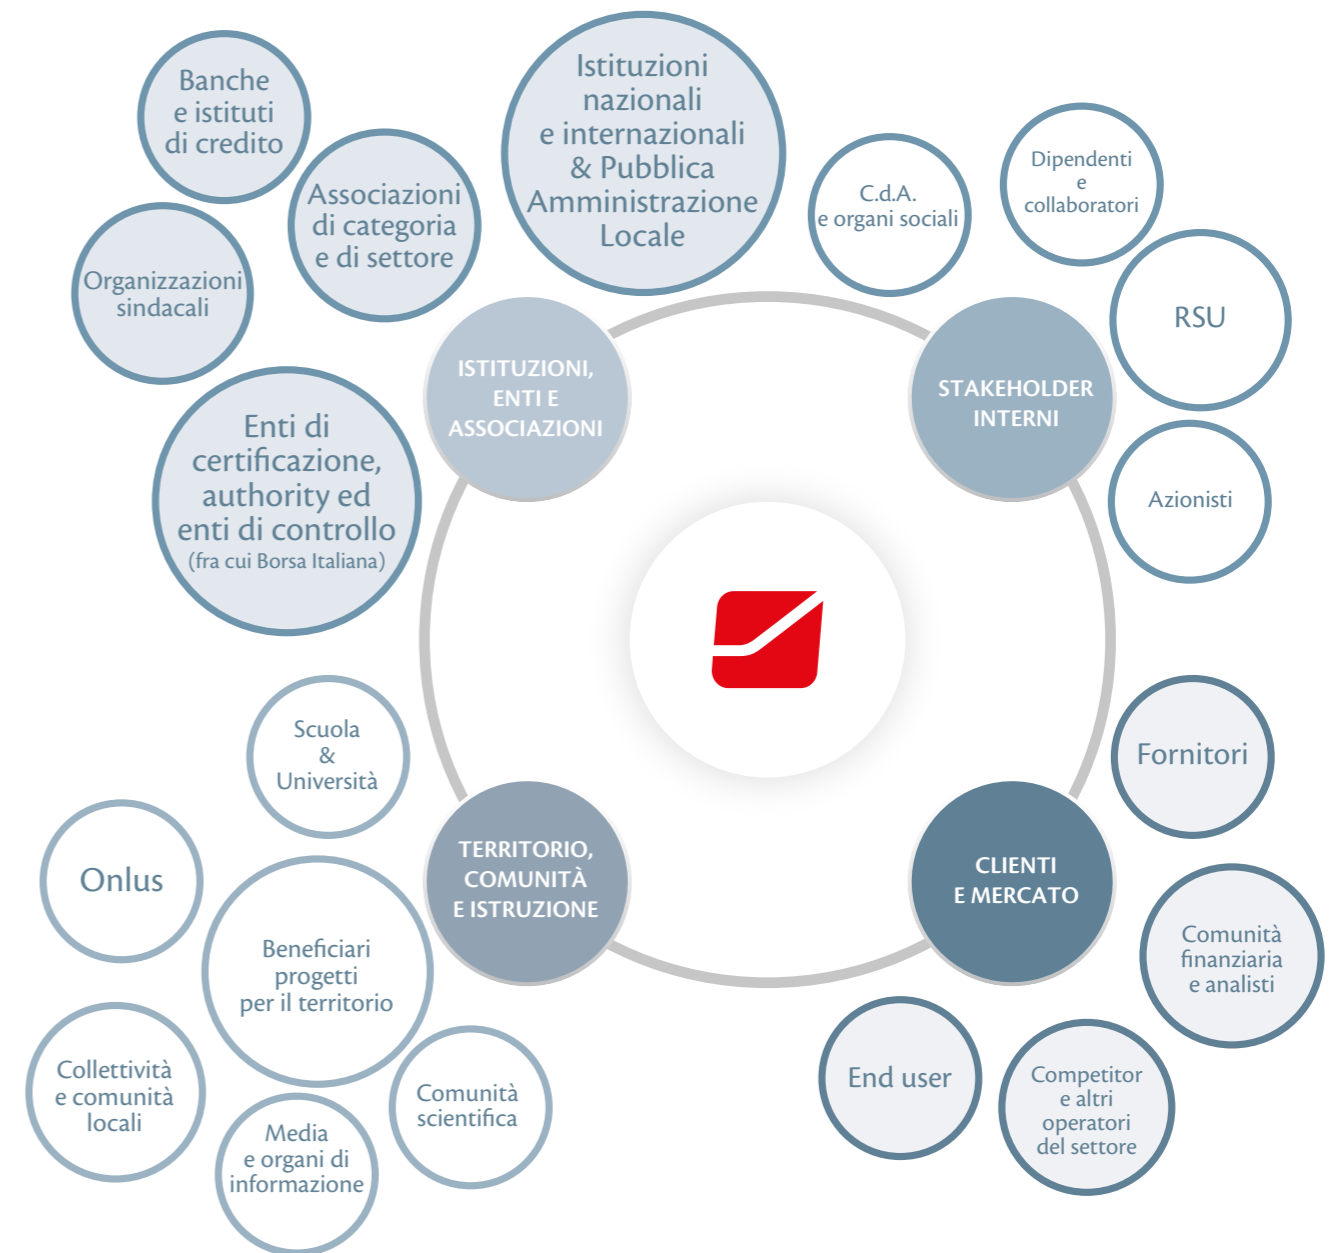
Banche e istituti di credito

Associazioni di categoria e di settore

Istituzioni nazionali e internazionali & Pubblica Amministrazione Locale

Organizzazioni sindacali

Enti di certificazione, authority ed enti di controllo (fra cui Borsa Italiana)

ISTITUZIONI, ENTI E ASSOCIAZIONI

C.d.A. e organi sociali

Dipendenti e collaboratori

RSU

STAKEHOLDER INTERNI

Azionisti

Scuola & Università

Onlus

TERRITORIO, COMUNITÀ E ISTRUZIONE

Beneficiari progetti per il territorio

Collettività e comunità locali

Media e organi di informazione

Comunità scientifica

Fornitori

CLIENTI E MERCATO

Comunità finanziaria e analisti

End user

Competitor e altri operatori del settore